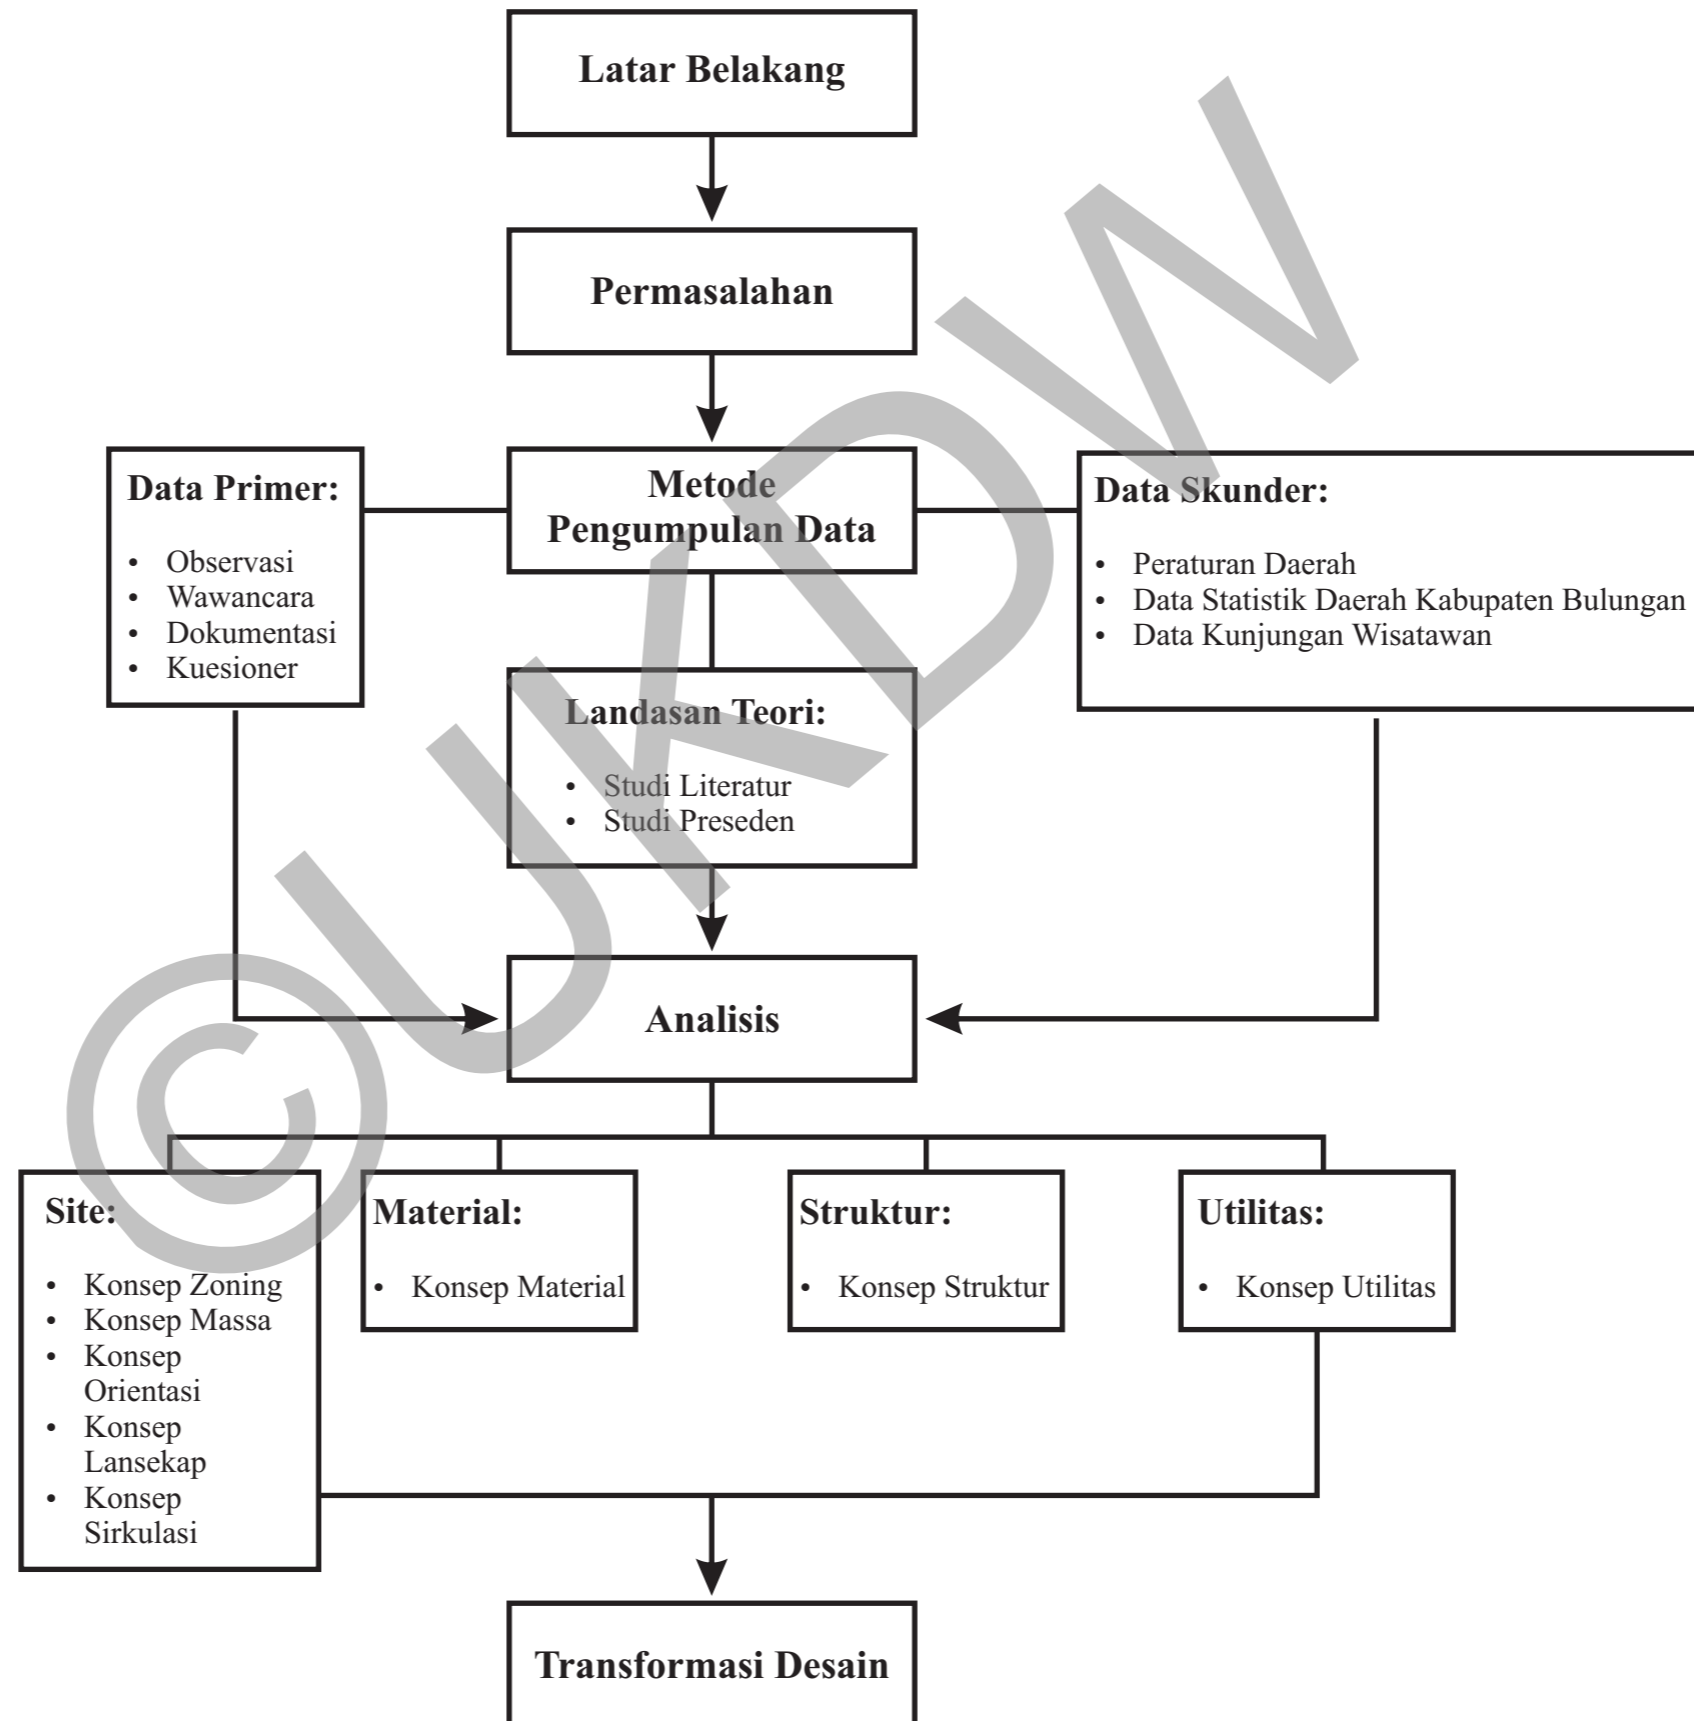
Latar Belakang

Permasalahan

Data Primer:

- Observasi
- Wawancara
- Dokumentasi
- Kuesioner

Metode Pengumpulan Data

Data Skunder:

- Peraturan Daerah
- Data Statistik Daerah Kabupaten Bulungan
- Data Kunjungan Wisatawan

Landasan Teori:

- Studi Literatur
- Studi Preseden

Analisis

Site:

- Konsep Zoning
- Konsep Massa
- Konsep Orientasi
- Konsep Lansekap
- Konsep Sirkulasi

Material:

- Konsep Material

Struktur:

- Konsep Struktur

Utilitas:

- Konsep Utilitas

Transformasi Desain

©UKDW